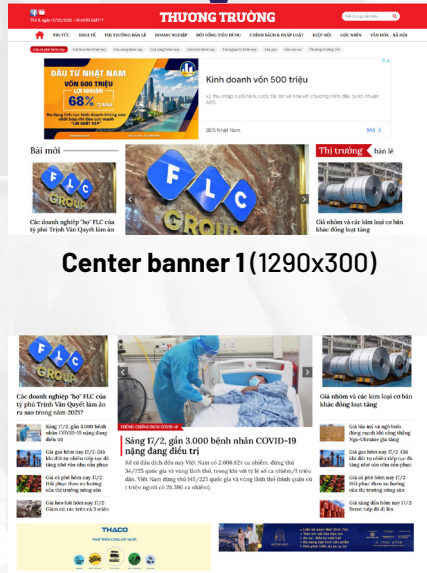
THƯƠNG TRƯỜNG

TIN TỨC
KINH TẾ
THỊ TRƯỜNG BÁN LẺ
DOANH NGHIỆP
ĐỜI SỐNG TIÊU DÙNG
CHÍNH SÁCH & PHÁP LUẬT
BẤT ĐỘNG SẢN
XUẤT BẢN
GÓC NHÌN
VĂN HÓA - XÃ HỘI

ĐẦU TƯ NHẬT NAM
VỐN 500 TRIỆU
LỢI NHUẬN
68%
/NĂM

Kinh doanh vốn 500 triệu

Kỳ thu nhập cuối năm, rước tài lộc về nhà với chương trình đầu tư lợi nhuận 68%

BĐS Nhật Nam

Bài mới

FLC GROUP

Các doanh nghiệp "họ" FLC của tỷ phú Trịnh Văn Quyết làm ăn

Thị trường bán lẻ

Giá nhôm và các kim loại cơ bản khác đồng loạt tăng

Center banner 1 (1290x300)

Các doanh nghiệp "họ" FLC của tỷ phú Trịnh Văn Quyết làm ăn ra sao trong năm 2021?

Sáng 17/2, gần 3.000 bệnh nhân COVID-19 nặng đang điều trị

Giá xăng dầu hôm nay 17/2

Giá cà phê hôm nay 17/2

Giá heo hơi hôm nay 17/2

PHÒNG CHỐNG DỊCH COVID-19

Sáng 17/2, gần 3.000 bệnh nhân COVID-19 nặng đang điều trị

Giá nhôm và các kim loại cơ bản khác đồng loạt tăng

THACO